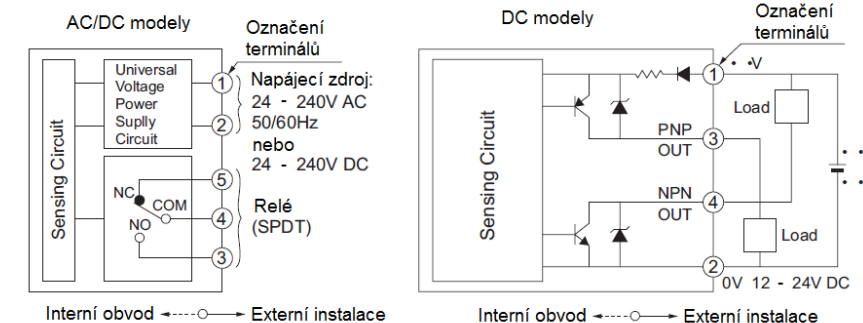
AC/DC modely

Označení terminálů

Sensing Circuit

Universal Voltage Power Suplly Circuit

1

2

Napájecí zdroj: 24 - 240V AC 50/60Hz nebo 24 - 240V DC

NC

COM

NO

5

4

3

Relé (SPDT)

Interní obvod ←- - -○- - -→ Externí instalace

DC modely

Označení terminálů

1

• •V

Load

Sensing Circuit

PNP OUT

3

NPN OUT

4

Load

2

0V 12 - 24V DC

Interní obvod ←- - -○- - -→ Externí instalace